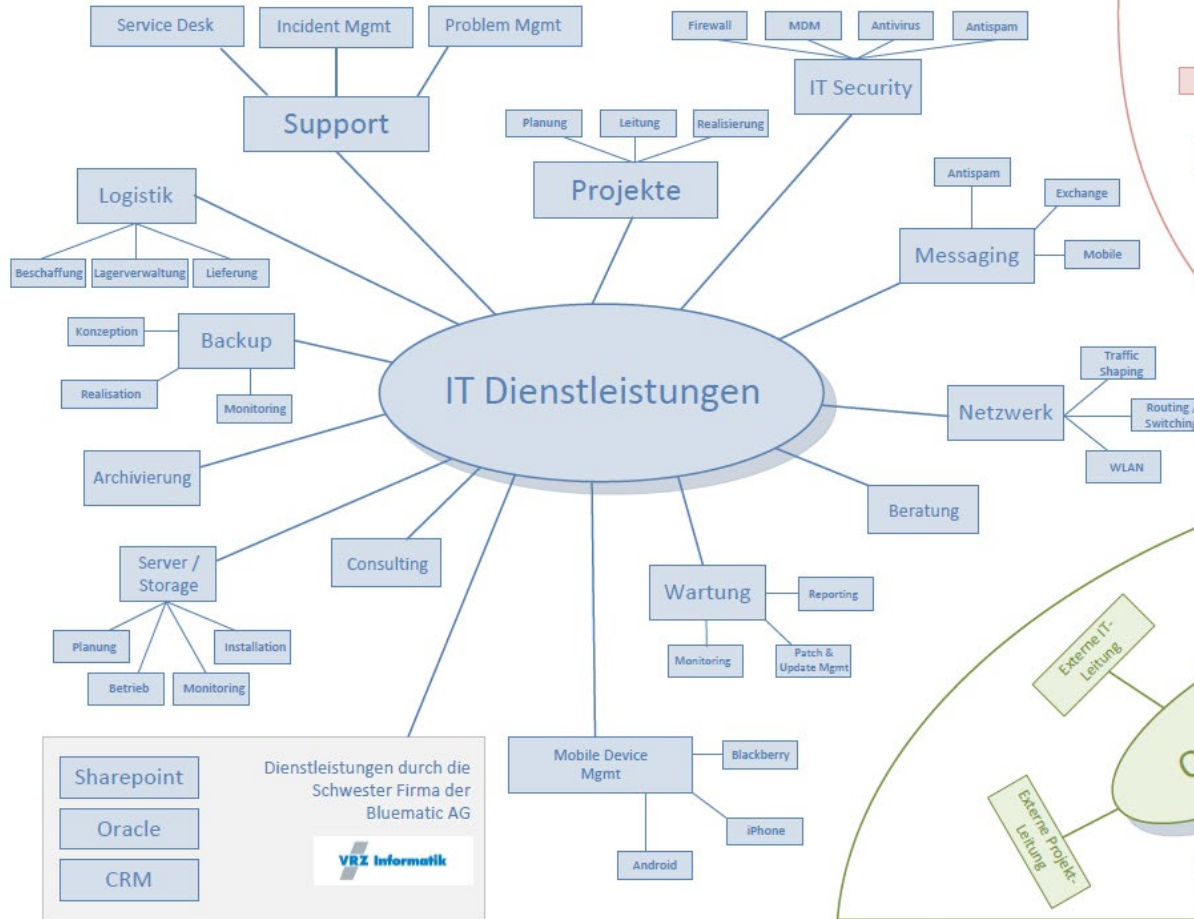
Service Desk
Incident Mgmt
Problem Mgmt
Support

Firewall
MDM
Antivirus
Antispam
IT Security

Planung
Leitung
Realisierung
Projekte

Logistik
Beschaffung
Lagerverwaltung
Lieferung

Antispam
Exchange
Messaging
Mobile

Konzeption
Backup
Realisation
Monitoring

IT Dienstleistungen

Traffic Shaping
Netzwerk
Routing / Switching
WLAN

Archivierung

Beratung

Server / Storage
Planung
Installation
Betrieb
Monitoring

Consulting

Wartung
Reporting
Monitoring
Patch & Update Mgmt

Externe IT-Leitung

Externe Projekt-Leitung

Sharepoint
Oracle
CRM

Dienstleistungen durch die Schwester Firma der Bluematic AG

VRZ Informatik

Mobile Device Mgmt
Blackberry
iPhone
Android